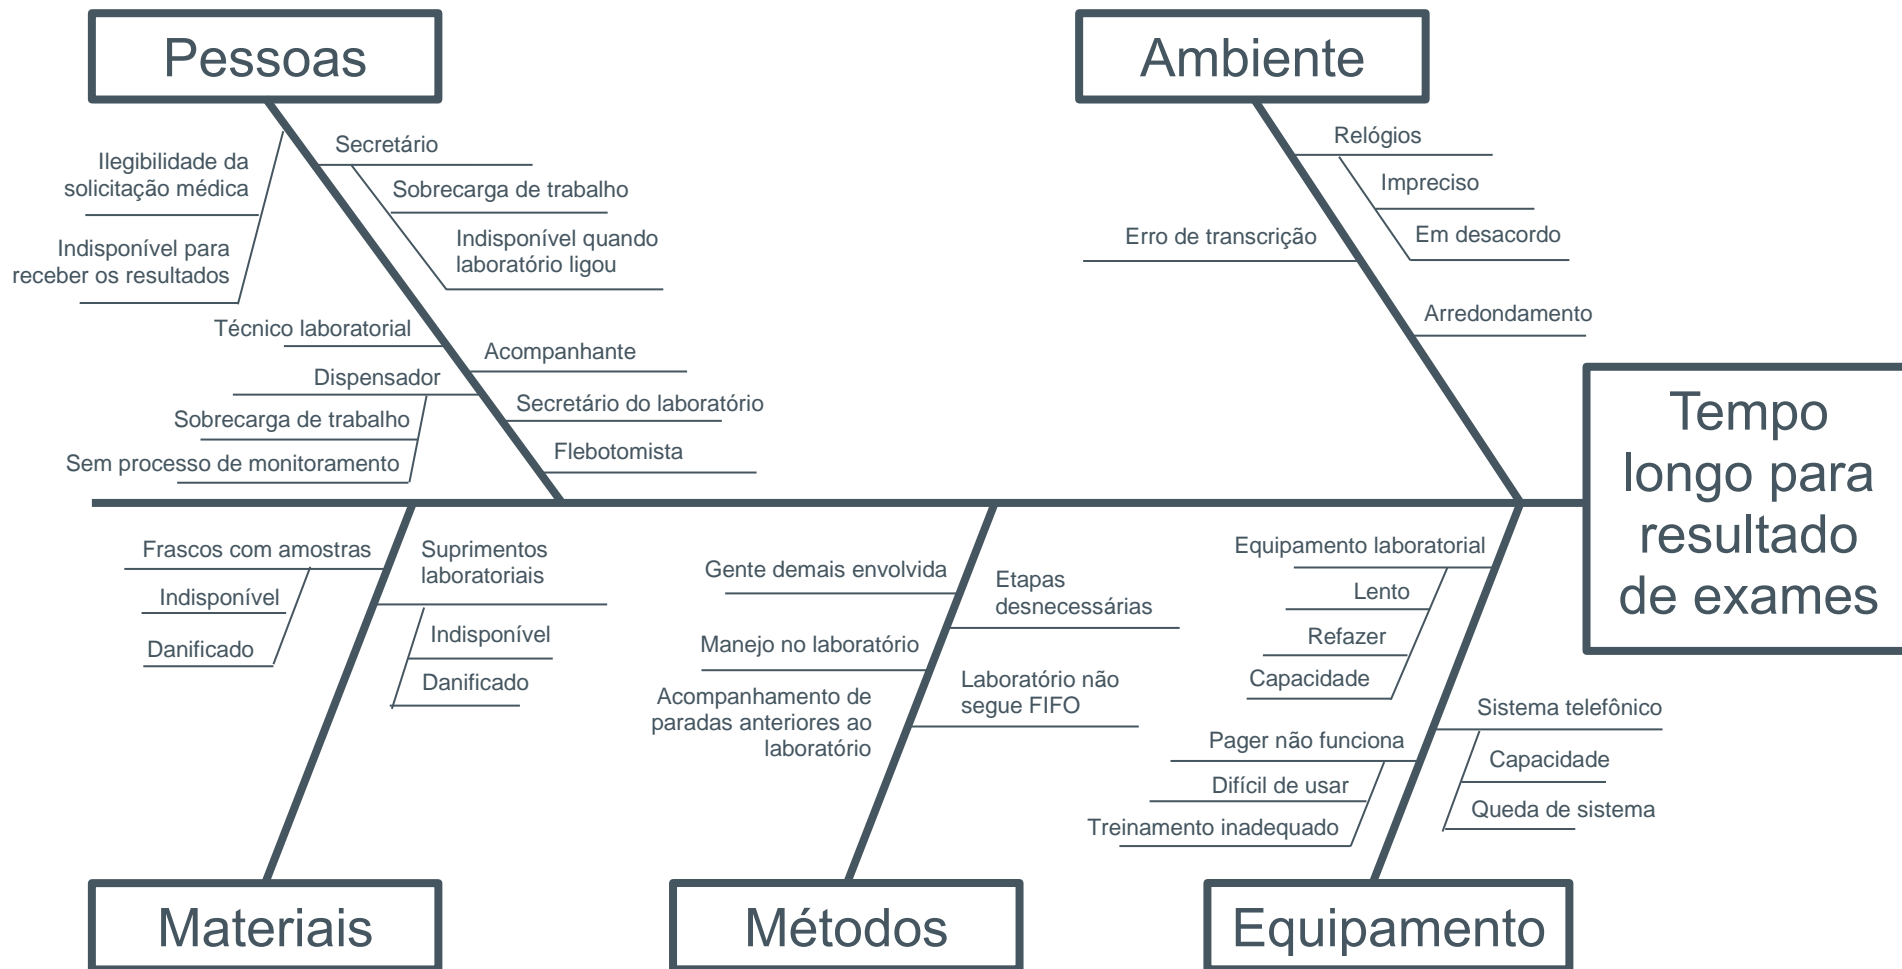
Pessoas

Ilegibilidade da solicitação médica

Indisponível para receber os resultados

Secretário

Sobrecarga de trabalho

Indisponível quando laboratório ligou

Técnico laboratorial

Acompanhante

Dispensador

Sobrecarga de trabalho

Sem processo de monitoramento

Secretário do laboratório

Flebotomista

Ambiente

Relógios

Impreciso

Em desacordo

Erro de transcrição

Arredondamento

Tempo longo para resultado de exames

Frascos com amostras

Indisponível

Danificado

Suprimentos laboratoriais

Indisponível

Danificado

Gente demais envolvida

Etapas desnecessárias

Manejo no laboratório

Acompanhamento de paradas anteriores ao laboratório

Laboratório não segue FIFO

Equipamento laboratorial

Lento

Refazer

Capacidade

Sistema telefônico

Pager não funciona

Difícil de usar

Treinamento inadequado

Capacidade

Queda de sistema

Materiais

Métodos

Equipamento